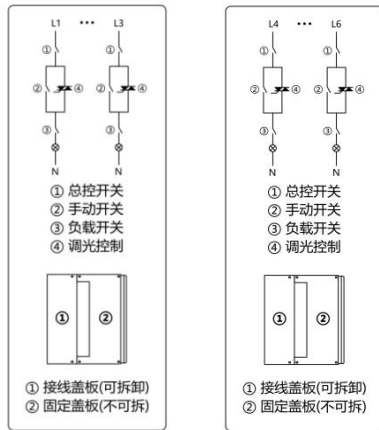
L1 ··· L3

①

② ④ ② ④

③

N N

① 总控开关
② 手动开关
③ 负载开关
④ 调光控制

① ②

① 接线盖板(可拆卸)
② 固定盖板(不可拆)

L4 ··· L6

①

② ④ ② ④

③

N N

① 总控开关
② 手动开关
③ 负载开关
④ 调光控制

① ②

① 接线盖板(可拆卸)
② 固定盖板(不可拆)